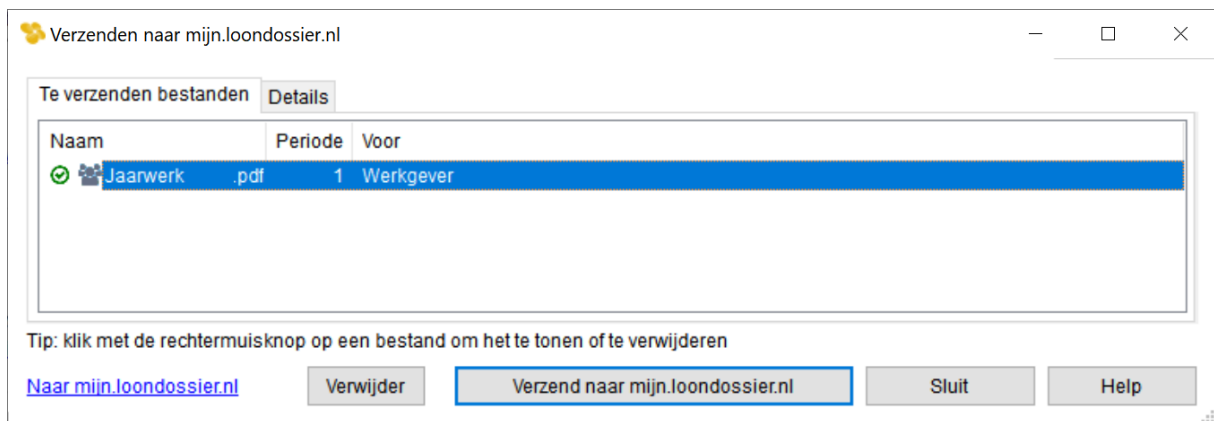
Verzenden naar mijn.loondossier.nl

Te verzenden bestanden | Details

| Naam | Periode | Voor |
|---|---|---|
| Jaarwerk .pdf | 1 | Werkgever |

Tip: klik met de rechtermuisknop op een bestand om het te tonen of te verwijderen

Naar mijn.loondossier.nl

Verwijder

Verzend naar mijn.loondossier.nl

Sluit

Help